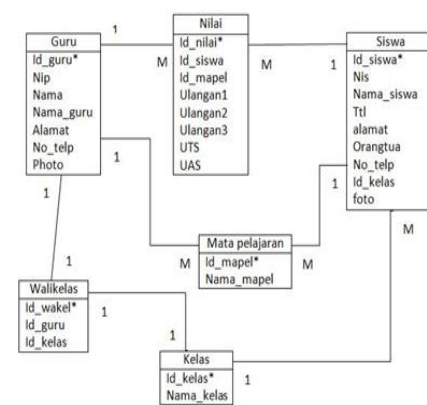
Guru
Id_guru*
Nip
Nama
Nama_guru
Alamat
No_telp
Photo

1

M

Nilai
Id_nilai*
Id_siswa
Id_mapel
Ulangan1
Ulangan2
Ulangan3
UTS
UAS

M

1

Siswa
Id_siswa*
Nis
Nama_siswa
Ttl
alamat
Orangtua
No_telp
Id_kelas
foto

1

1

1

Mata pelajaran
Id_mapel*
Nama_mapel

M

M

M

1

Walikelas
Id_wakel*
Id_guru
Id_kelas

1

1

Kelas
Id_kelas*
Nama_kelas

1